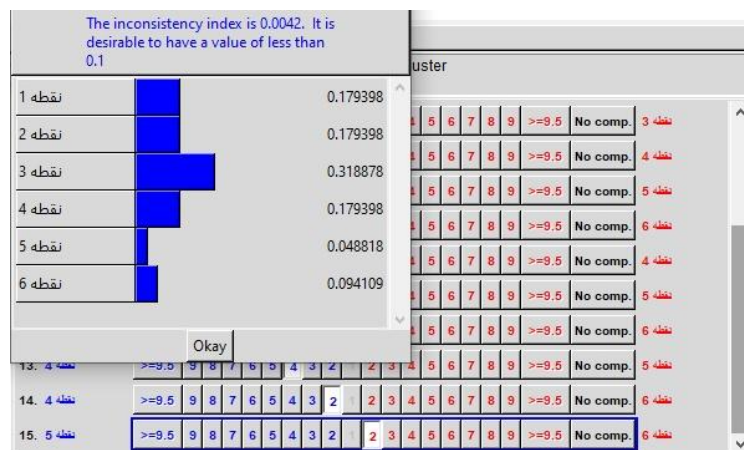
The inconsistency index is 0.0042. It is desirable to have a value of less than 0.1

| | |
|---|---|
| نقطه 1 | 0.179398 |
| نقطه 2 | 0.179398 |
| نقطه 3 | 0.318878 |
| نقطه 4 | 0.179398 |
| نقطه 5 | 0.048818 |
| نقطه 6 | 0.094109 |

Okay

uster

4 5 6 7 8 9 >=9.5 No comp. نقطه 3
4 5 6 7 8 9 >=9.5 No comp. نقطه 4
4 5 6 7 8 9 >=9.5 No comp. نقطه 5
4 5 6 7 8 9 >=9.5 No comp. نقطه 6
4 5 6 7 8 9 >=9.5 No comp. نقطه 4
4 5 6 7 8 9 >=9.5 No comp. نقطه 5
4 5 6 7 8 9 >=9.5 No comp. نقطه 6

13. نقطه 4 >=9.5 9 8 7 6 5 4 3 2 1 2 3 4 5 6 7 8 9 >=9.5 No comp. نقطه 5
14. نقطه 4 >=9.5 9 8 7 6 5 4 3 2 1 2 3 4 5 6 7 8 9 >=9.5 No comp. نقطه 6
15. نقطه 5 >=9.5 9 8 7 6 5 4 3 2 1 2 3 4 5 6 7 8 9 >=9.5 No comp. نقطه 6